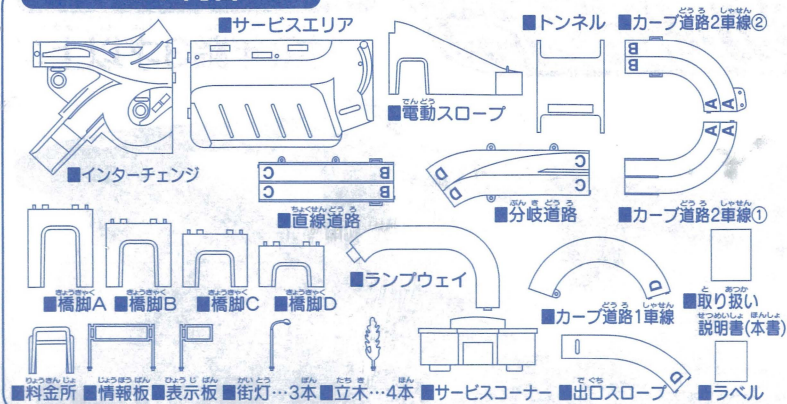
■サービスエリア
■トンネル
■カーブ道路2車線②
■電動スロープ
■インターチェンジ
■直線道路
■分岐道路
■カーブ道路2車線①
■橋脚A
■橋脚B
■橋脚C
■橋脚D
■ランプウェイ
■カーブ道路1車線
■取り扱い説明書(本書)
■料金所
■情報板
■表示板
■街灯…3本
■立木…4本
■サービスコーナー
■出口スロープ
■ラベル
B
B
C
C
A
A
A
A
C
C
D
D
D